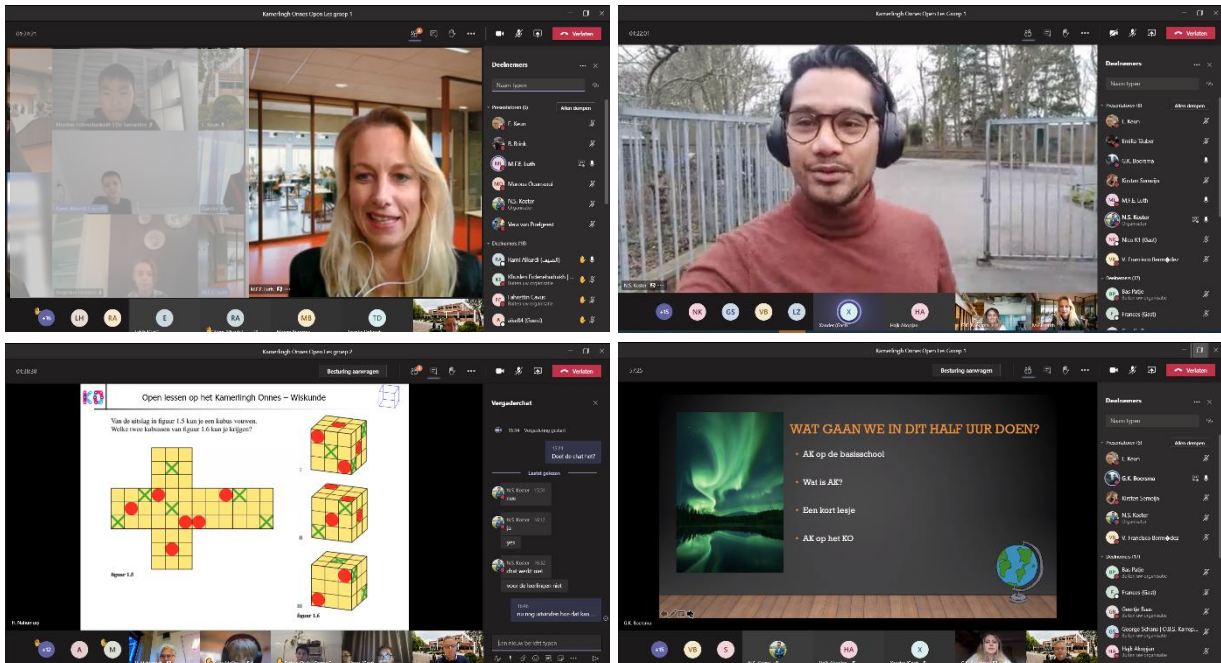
Kamerlingh Onnes Open Les groep 1

Verlaten

Deelnemers

Naam typen

Presentatoren (6)

Allen dempen

F. Kevin

R. Brink

M.F.E. Luth

Marissa Okamend

N.S. Koster

Organisator

Vera van Poelgeest

Deelnemers (18)

Hami Alkurdi

Klaudes Eichenbach

Buiten uw organisatie

Lahertin Cavus

LH

RA

E

RA

MB

TD

Kamerlingh Onnes Open Les Groep 5

Verlaten

Deelnemers

Naam typen

Presentatoren (8)

Allen dempen

F. Kevin

Emilia Tauber

G.K. Boersma

Kirsten Somsija

M.F.E. Luth

N.S. Koster

Organisator

Nico Kil (Gast)

V. Francisca Bermúdez

Deelnemers (7)

Bas Patje

Buiten uw organisatie

Francis (Gast)

N.S. Koster

NK

GS

VB

LZ

X

HA

Kamerlingh Onnes Open Les groep 2

Besturing aanvragen

Verlaten

KO

Open lessen op het Kamerlingh Onnes – Wiskunde

Van de uitslag in figuur 1.5 kun je een kubus vouwen. Welke twee kubussen van figuur 1.6 kun je krijgen?

figuur 1.5

figuur 1.6

Vergaderchat

Doet de chat het?

Laatst gelezen

N.S. Koster

nee

N.S. Koster

ja

yes

N.S. Koster

chat werkt niet

voor de leerlingen niet

nu nog uitzenden hoe dat kan

Een nieuw bericht typen

A

M

Kamerlingh Onnes Open Les Groep 3

Besturing aanvragen

Verlaten

WAT GAAN WE IN DIT HALF UUR DOEN?

AK op de basisschool

Wat is AK?

Een kort lesje

AK op het KO

G.K. Boersma

Deelnemers

Naam typen

Presentatoren (5)

Allen dempen

F. Kevin

G.K. Boersma

Kirsten Somsija

N.S. Koster

Organisator

V. Francisca Bermúdez

Deelnemers (9)

Bas Patje

Buiten uw organisatie

Francis (Gast)

Georgia Baas

Buiten uw organisatie

George Schone

Buiten uw organisatie

Hajk Akopjan

Buiten uw organisatie

VB

S

HA

X